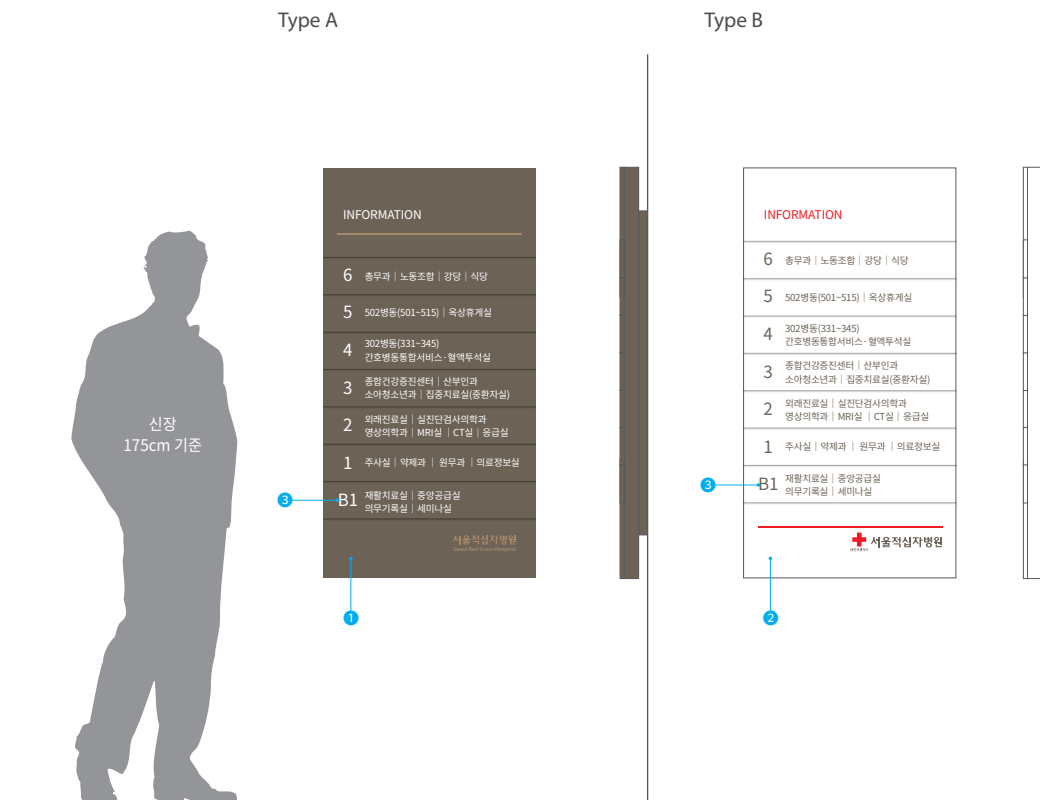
Type A

Type B

신장
175cm 기준

INFORMATION

6 총무과 | 노동조합 | 강당 | 식당

5 502병동(501~515) | 옥상휴게실

4 302병동(331~345) 간호병동통합서비스·혈액투석실

3 종합건강증진센터 | 산부인과 소아청소년과 | 집중치료실(중환자실)

2 외래진료실 | 실진단검사의학과 영상의학과 | MRI실 | CT실 | 응급실

1 주사실 | 약제과 | 원무과 | 의료정보실

B1 재활치료실 | 중앙공급실 의무기록실 | 세미나실

서울적십자병원
Seoul Red Cross Hospital

1

3

INFORMATION

6 총무과 | 노동조합 | 강당 | 식당

5 502병동(501~515) | 옥상휴게실

4 302병동(331~345) 간호병동통합서비스·혈액투석실

3 종합건강증진센터 | 산부인과 소아청소년과 | 집중치료실(중환자실)

2 외래진료실 | 실진단검사의학과 영상의학과 | MRI실 | CT실 | 응급실

1 주사실 | 약제과 | 원무과 | 의료정보실

B1 재활치료실 | 중앙공급실 의무기록실 | 세미나실

서울적십자병원

3

2